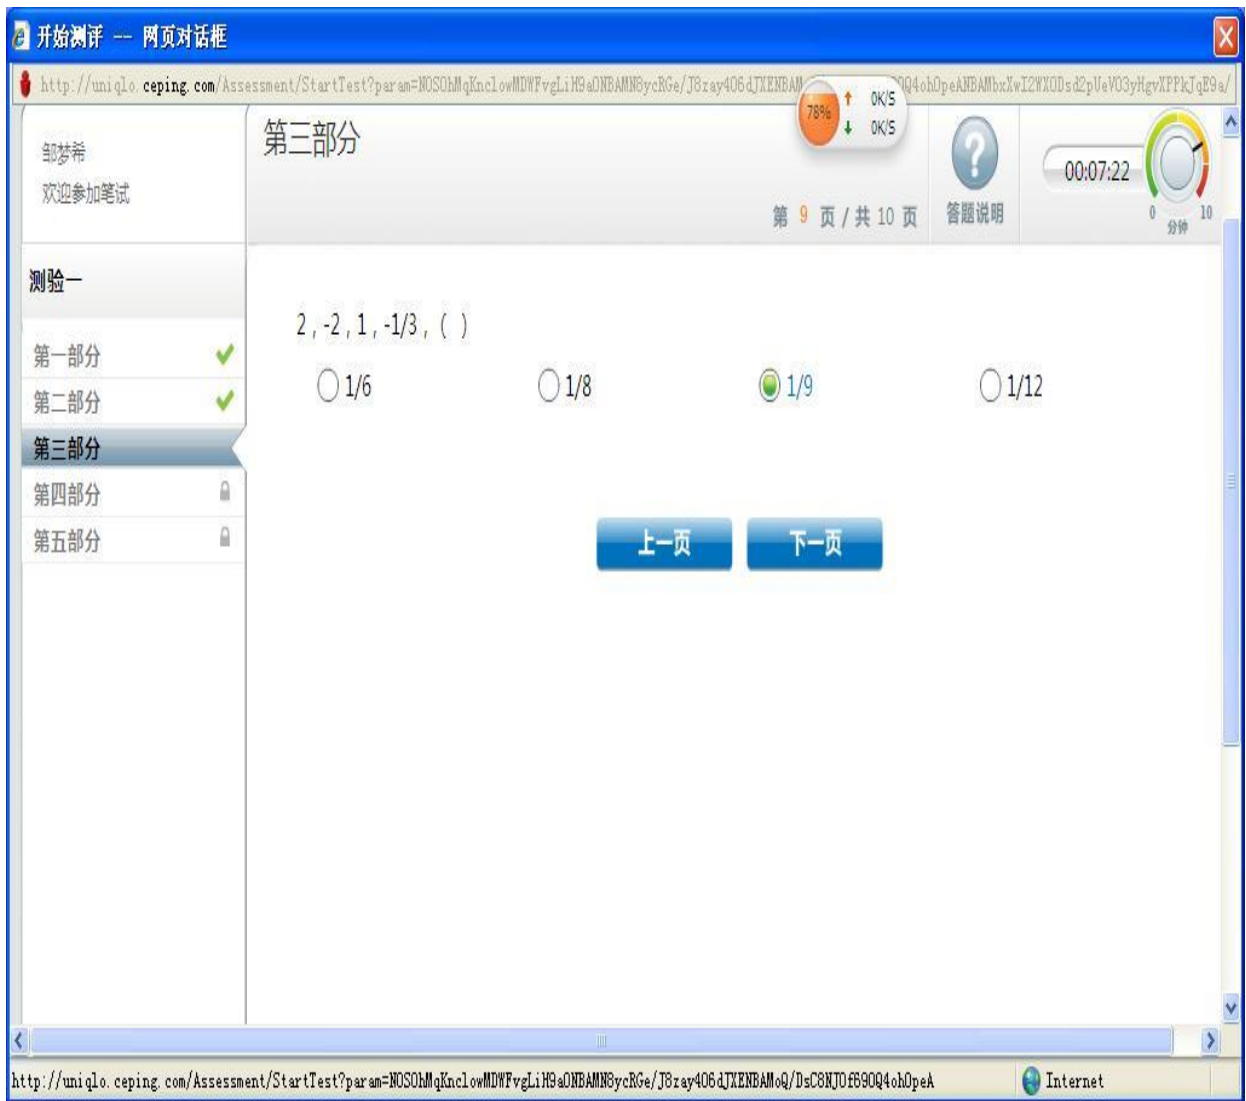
开始测评 -- 网页对话框

http://uniqlo.ceping.com/Assessment/StartTest?param=NOSOhMqKnclowMDWFvgLiH9aONBAMN8ycRGe/J8zay406dJXENBAM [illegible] 904ohOpeANBAMbxXwI2WXODsd2pUeVO3yHgvXPPkJqE9a/

78% 0K/S 0K/S

邹梦希
欢迎参加笔试

第三部分

第 9 页 / 共 10 页

答题说明

00:07:22

0 10 分钟

测验一

第一部分
第二部分
第三部分
第四部分
第五部分

2, -2, 1, -1/3, ( )

1/6
1/8
1/9
1/12

上一页
下一页

http://uniqlo.ceping.com/Assessment/StartTest?param=NOSOhMqKnclowMDWFvgLiH9aONBAMN8ycRGe/J8zay406dJXENBAMoQ/DsC8NJOf690Q4ohOpeA

Internet